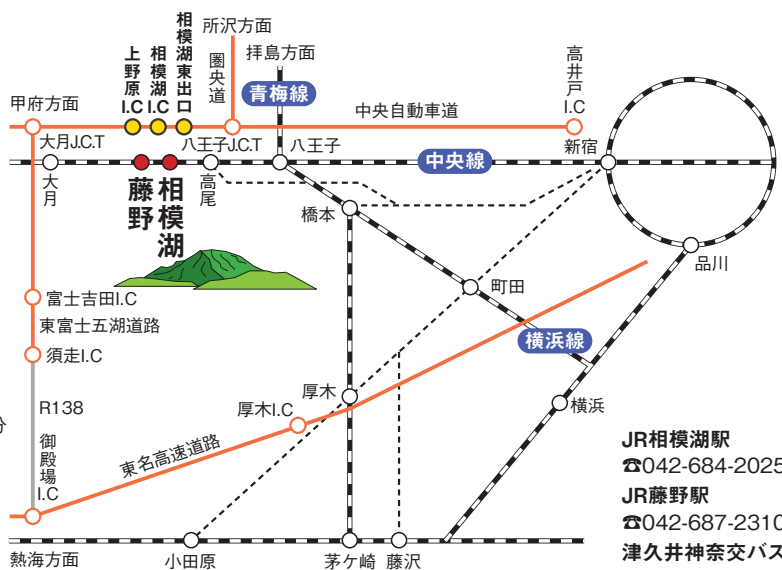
相模湖東出口
所沢方面
上野原I.C
相模湖I.C
圏央道
拝島方面
高井戸I.C
甲府方面
青梅線
中央自動車道
大月J.C.T
八王子J.C.T
八王子
中央線
新宿
大月
藤野
相模湖
高尾
橋本
品川
町田
富士吉田I.C
東富士五湖道路
横浜線
須走I.C
厚木
R138
横浜
厚木I.C
分
御殿場I.C
東名高速道路
JR相模湖駅
☎042-684-2025
JR藤野駅
☎042-687-2310
津久井神奈交バス
熱海方面
小田原
茅ケ崎
藤沢